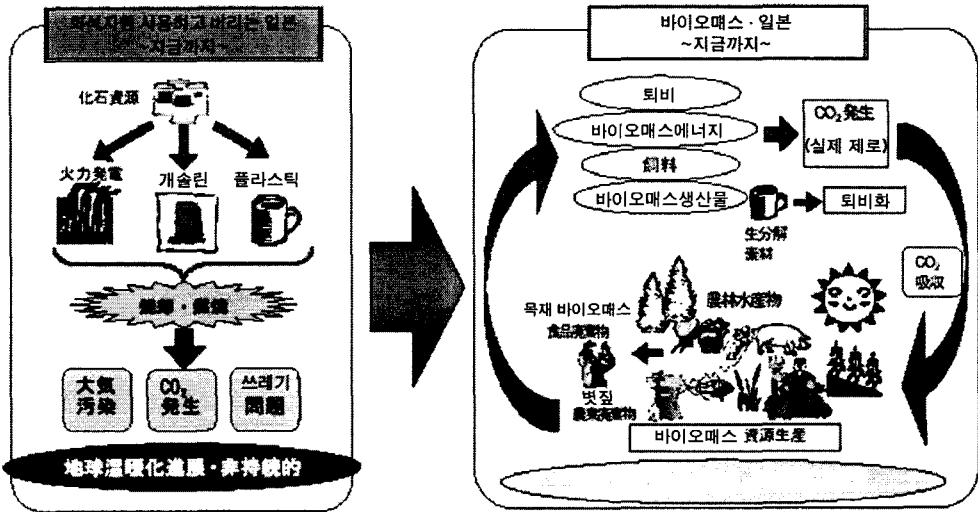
화석자원 사용하고 버리는 일본
~지금까지~

化石資源

火力発電

개솔린

플라스틱

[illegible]

大気汚染

$CO_2$ 発生

쓰레기 問題

地球温暖化進展・非持続的

바이오매스 · 일본
~지금까지~

퇴비

바이오매스에너지

飼料

바이오매스생산물

$CO_2$発生 (실제 제로)

퇴비화

生分解素材

$CO_2$ 吸収

목재 바이오매스

食品廃棄物

農林水産物

볏짚

農業廃棄物

바이오매스 資源生産